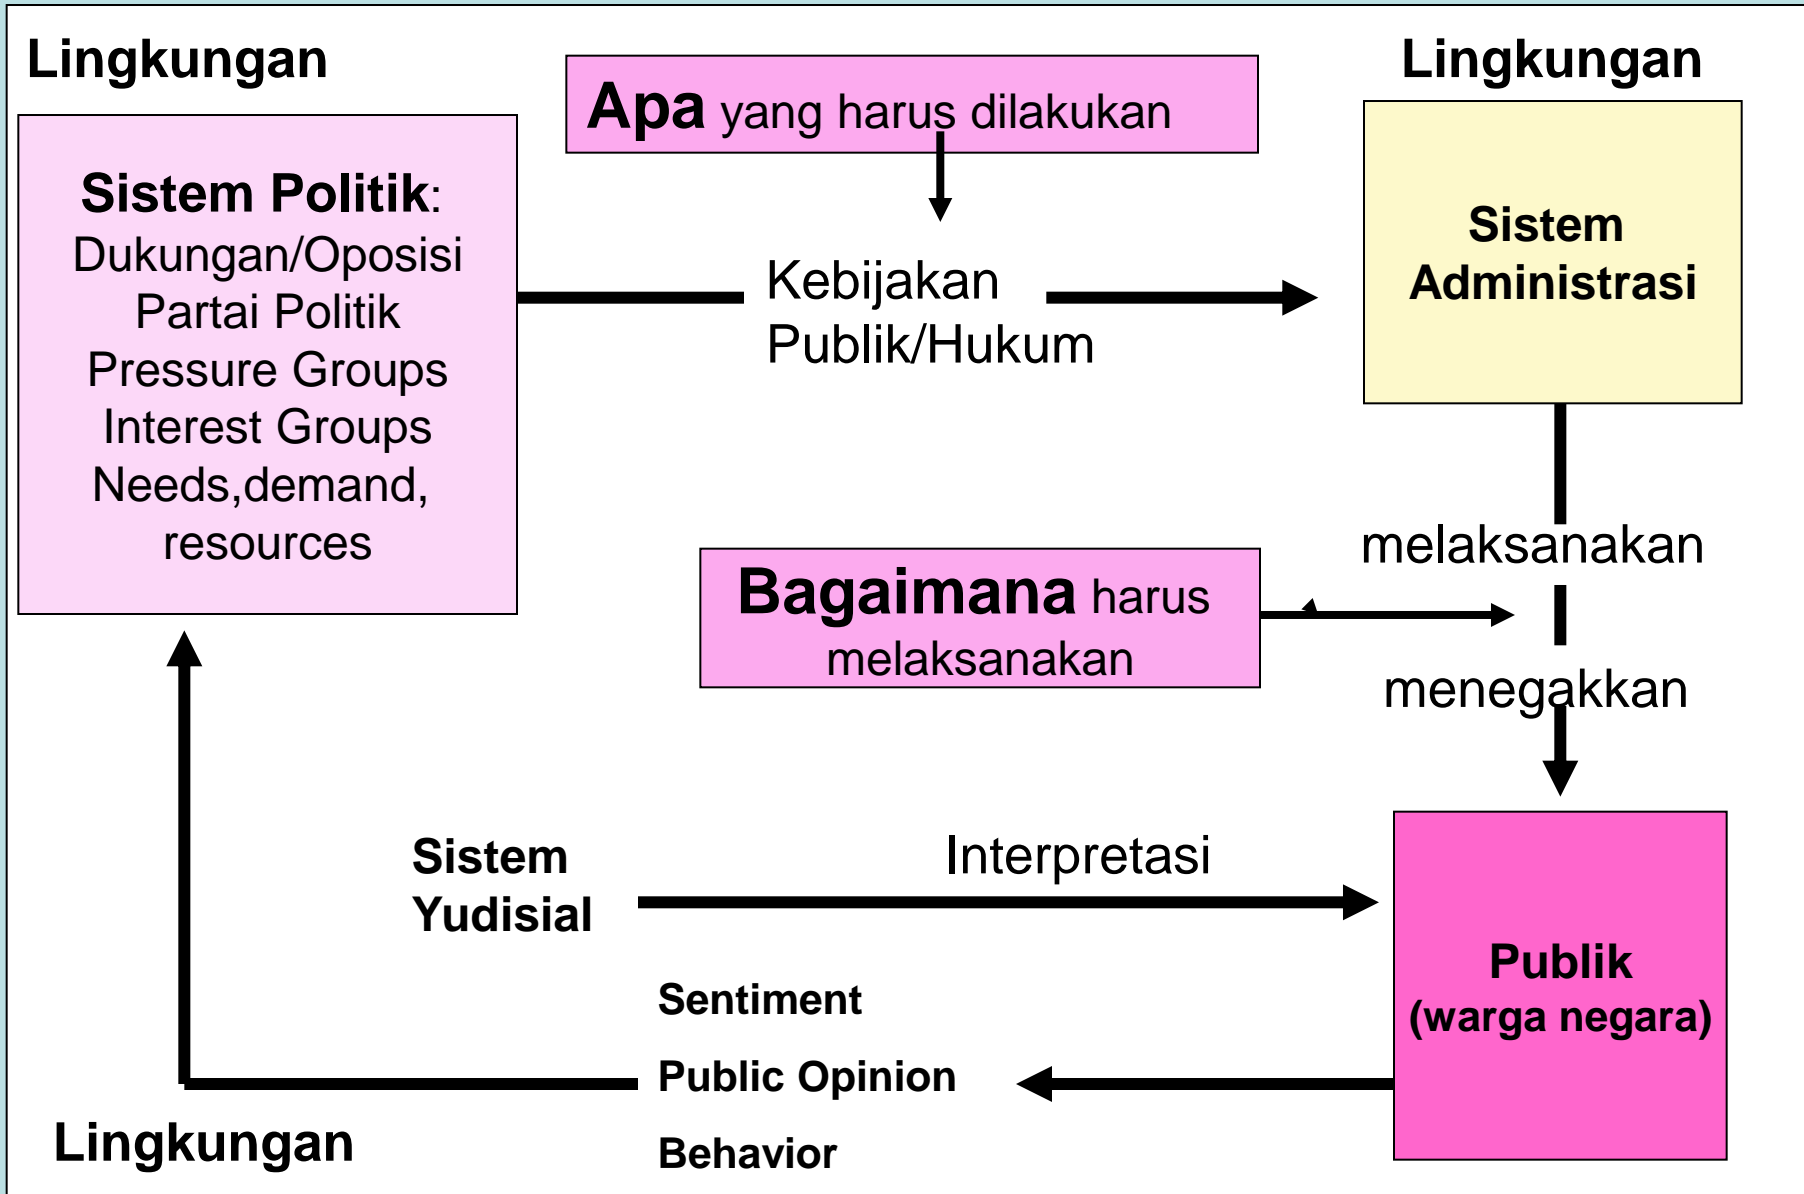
Lingkungan

Apa yang harus dilakukan

Lingkungan

Sistem Politik:
Dukungan/Oposisi
Partai Politik
Pressure Groups
Interest Groups
Needs,demand, resources

Kebijakan Publik/Hukum

Sistem Administrasi

melaksanakan

Bagaimana harus melaksanakan

menegakkan

Sistem Yudisial

Interpretasi

Publik (warga negara)

Sentiment

Public Opinion

Behavior

Lingkungan